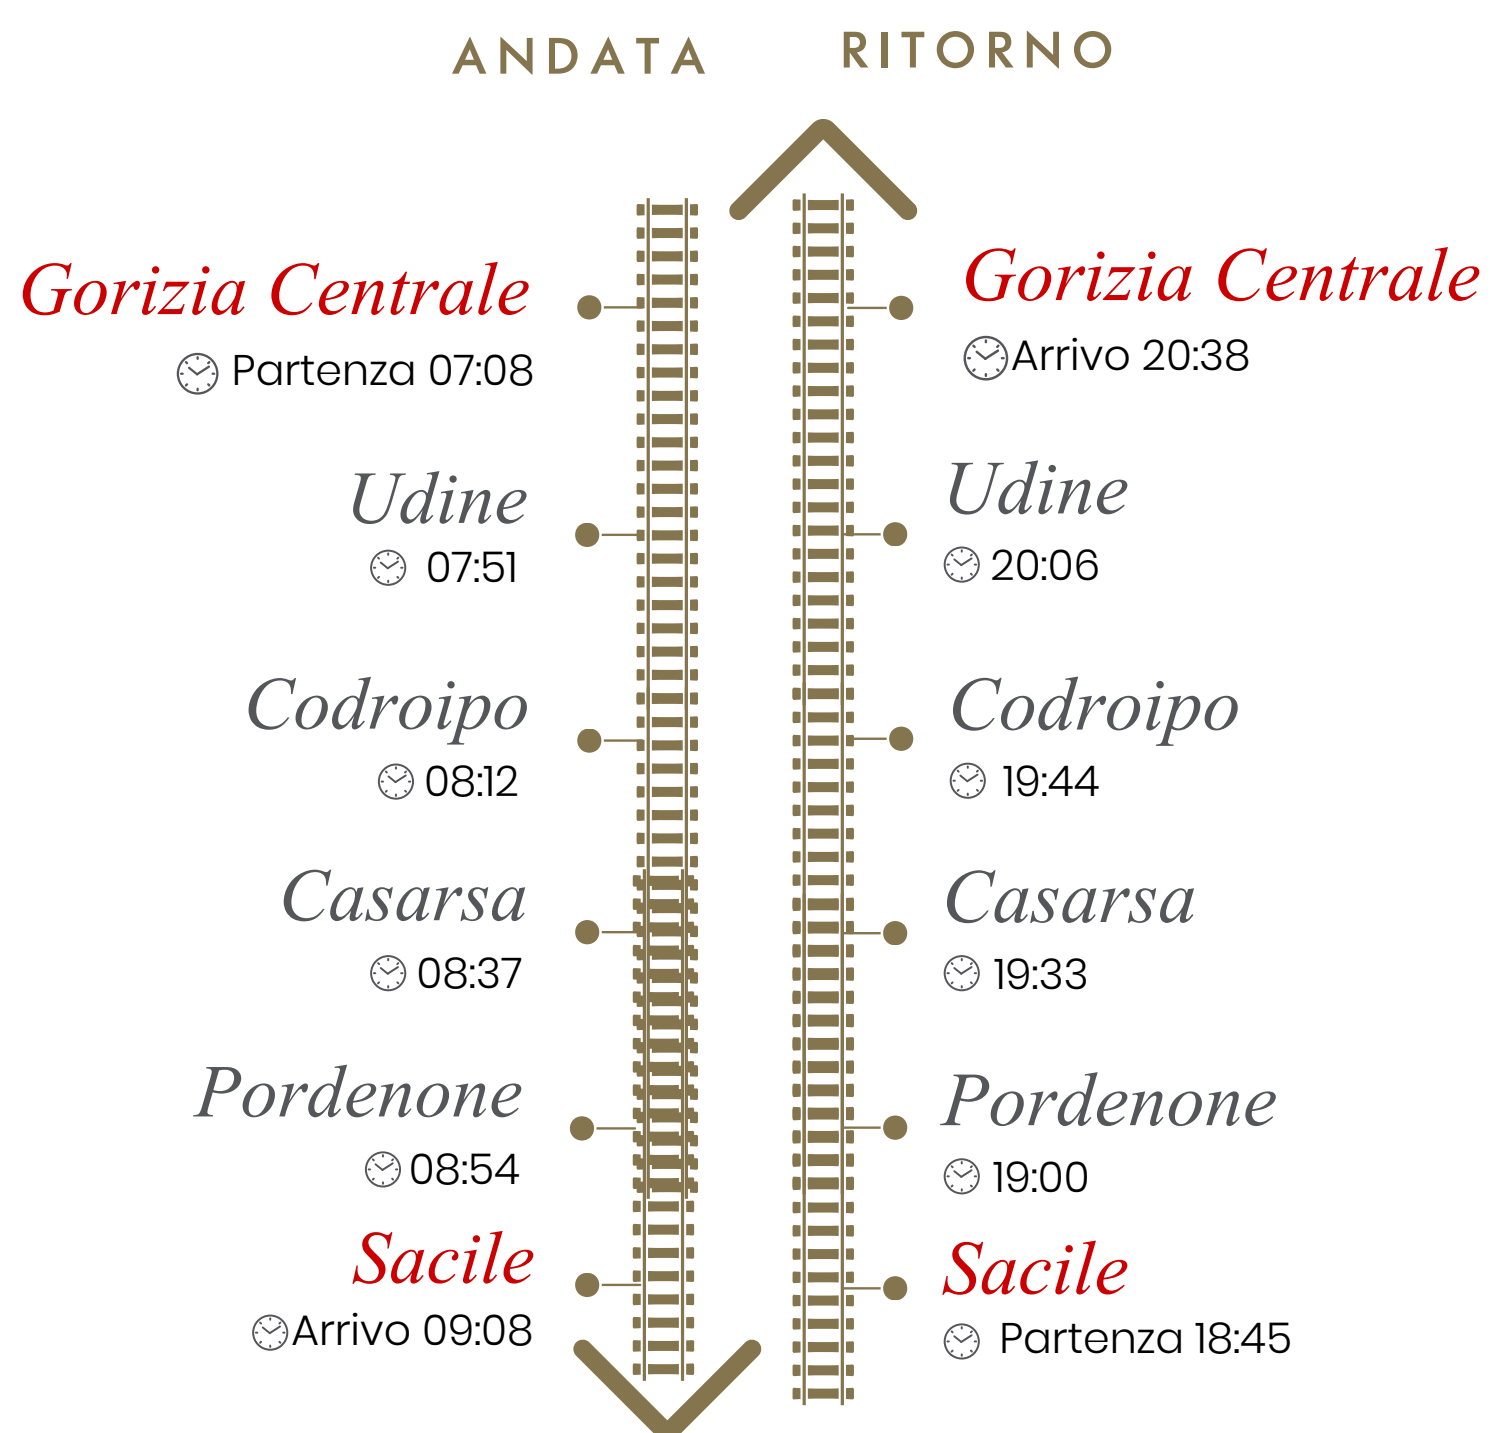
ANDATA

Gorizia Centrale
Partenza 07:08

Udine
07:51

Codroipo
08:12

Casarsa
08:37

Pordenone
08:54

Sacile
Arrivo 09:08

RITORNO

Gorizia Centrale
Arrivo 20:38

Udine
20:06

Codroipo
19:44

Casarsa
19:33

Pordenone
19:00

Sacile
Partenza 18:45